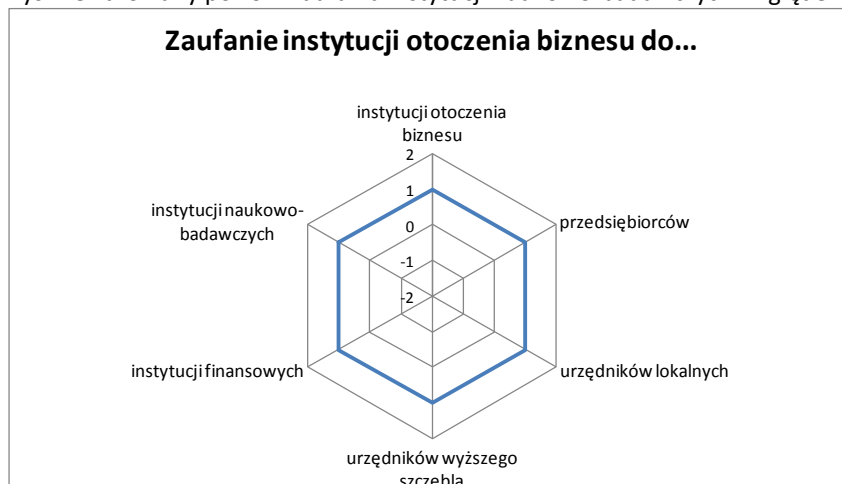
Zaufanie instytucji otoczenia biznesu do...

instytucji otoczenia biznesu

2

1

0

-1

-2

przedsiębiorców

urzędników lokalnych

urzędników wyższego szczebla

instytucji finansowych

instytucji naukowo-badawczych